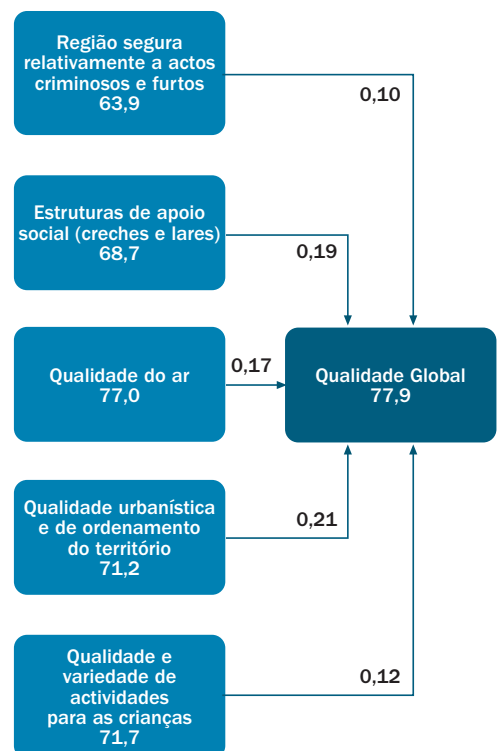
Região segura relativamente a actos criminosos e furtos
63,9

0,10

Estruturas de apoio social (creches e lares)
68,7

0,19

Qualidade do ar
77,0

0,17

Qualidade Global
77,9

Qualidade urbanística e de ordenamento do território
71,2

0,21

Qualidade e variedade de actividades para as crianças
71,7

0,12